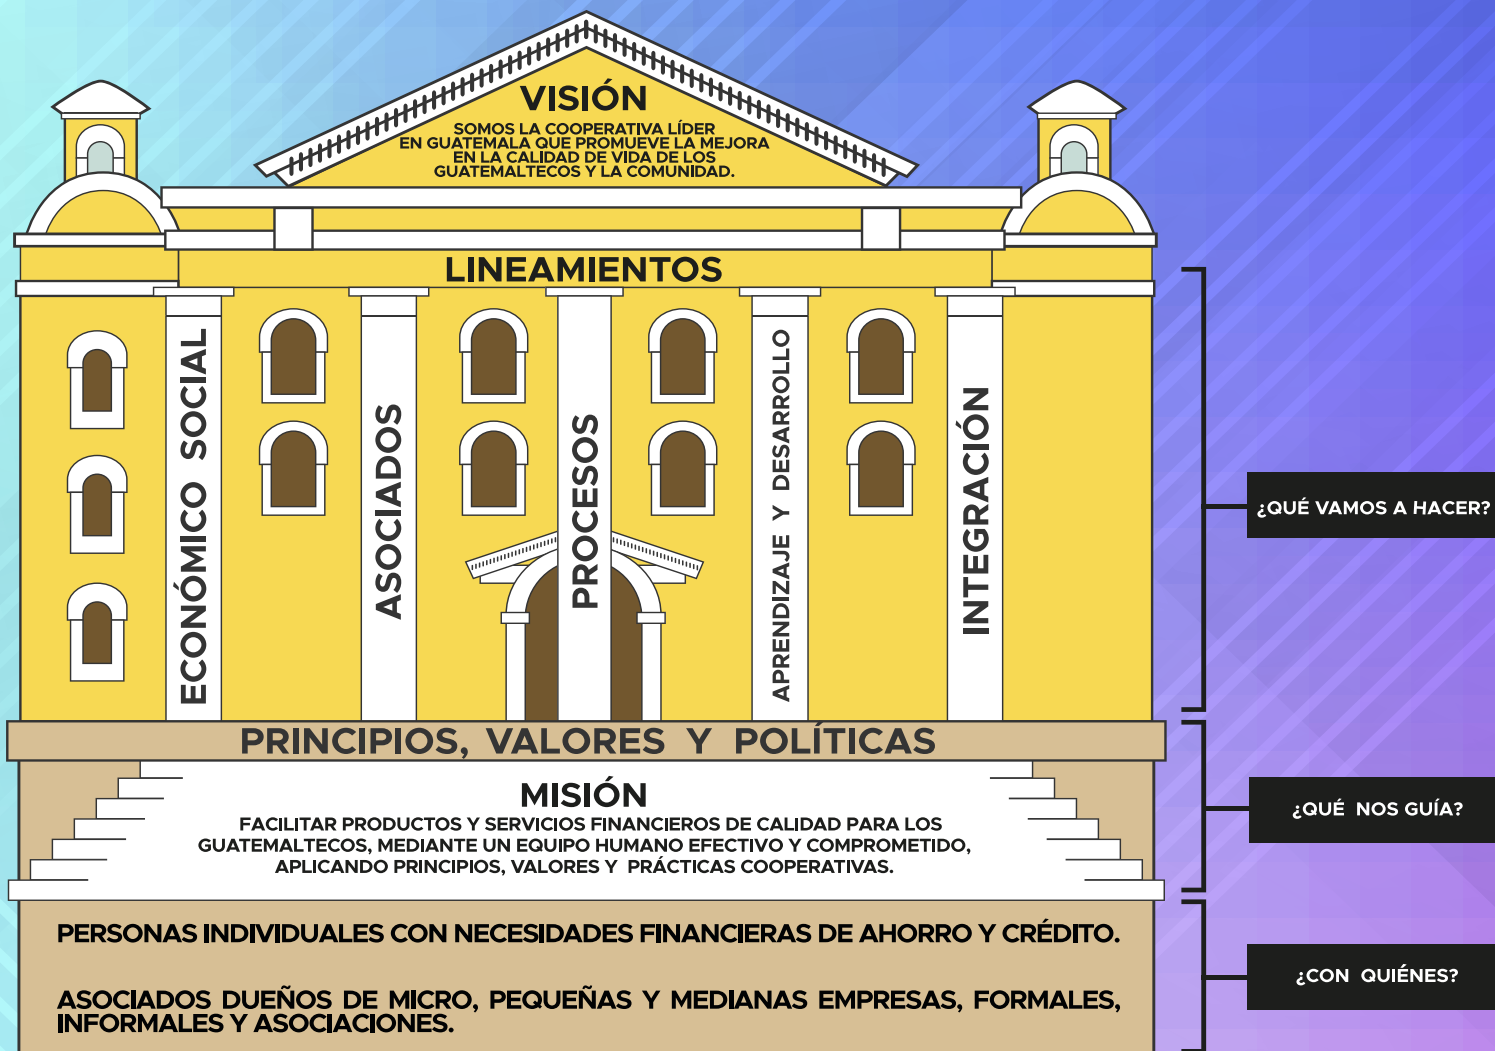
VISIÓN

SOMOS LA COOPERATIVA LÍDER EN GUATEMALA QUE PROMUEVE LA MEJORA EN LA CALIDAD DE VIDA DE LOS GUATEMALTECOS Y LA COMUNIDAD.

LINEAMIENTOS

ECONÓMICO SOCIAL

ASOCIADOS

PROCESOS

APRENDIZAJE Y DESARROLLO

INTEGRACIÓN

¿QUÉ VAMOS A HACER?

PRINCIPIOS, VALORES Y POLÍTICAS

MISIÓN

FACILITAR PRODUCTOS Y SERVICIOS FINANCIEROS DE CALIDAD PARA LOS GUATEMALTECOS, MEDIANTE UN EQUIPO HUMANO EFECTIVO Y COMPROMETIDO, APLICANDO PRINCIPIOS, VALORES Y PRÁCTICAS COOPERATIVAS.

¿QUÉ NOS GUÍA?

PERSONAS INDIVIDUALES CON NECESIDADES FINANCIERAS DE AHORRO Y CRÉDITO.

ASOCIADOS DUEÑOS DE MICRO, PEQUEÑAS Y MEDIANAS EMPRESAS, FORMALES, INFORMALES Y ASOCIACIONES.

¿CON QUIÉNES?